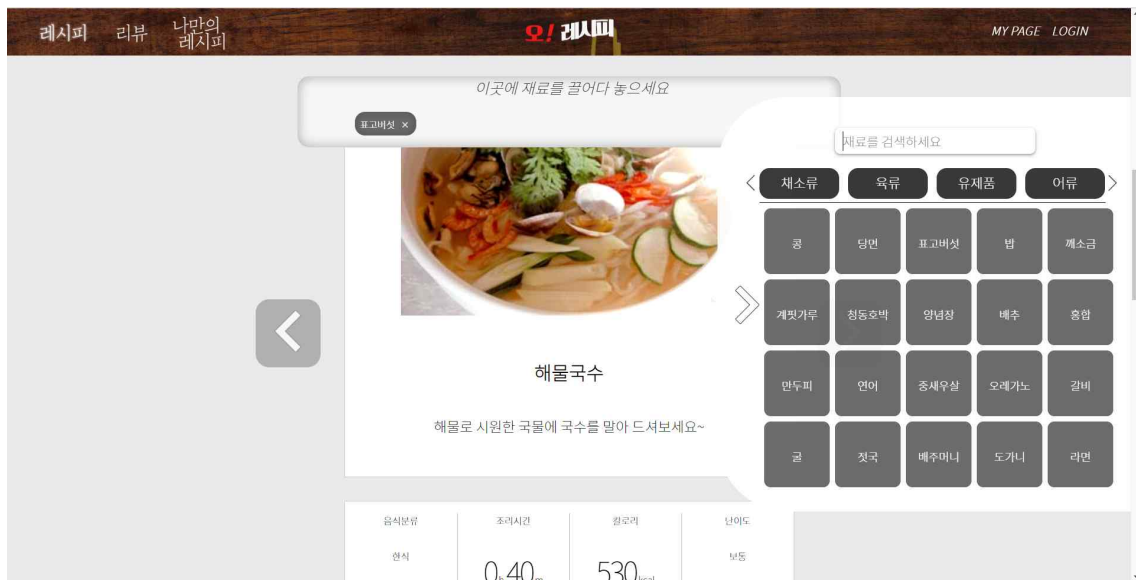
레시피 리뷰 나만의 레시피

오! 레시피

MY PAGE LOGIN

이곳에 재료를 끌어다 놓으세요

표고버섯 ×

재료를 검색하세요

채소류 육류 유제품 어류

| 콩 | 당면 | 표고버섯 | 밥 | 깨소금 |
|---|---|---|---|---|
| 게핏가루 | 청동호박 | 양념장 | 배추 | 홍합 |
| 만두피 | 연어 | 중새우살 | 오레가노 | 갈비 |
| 굴 | 젓국 | 배주머니 | 도가니 | 라면 |

해물국수

해물로 시원한 국물에 국수를 말아 드셔보세요~

| 음식분류 | 조리시간 | 칼로리 | 난이도 |
|---|---|---|---|
| 한식 | 0h 40m | 530kcal | 보통 |